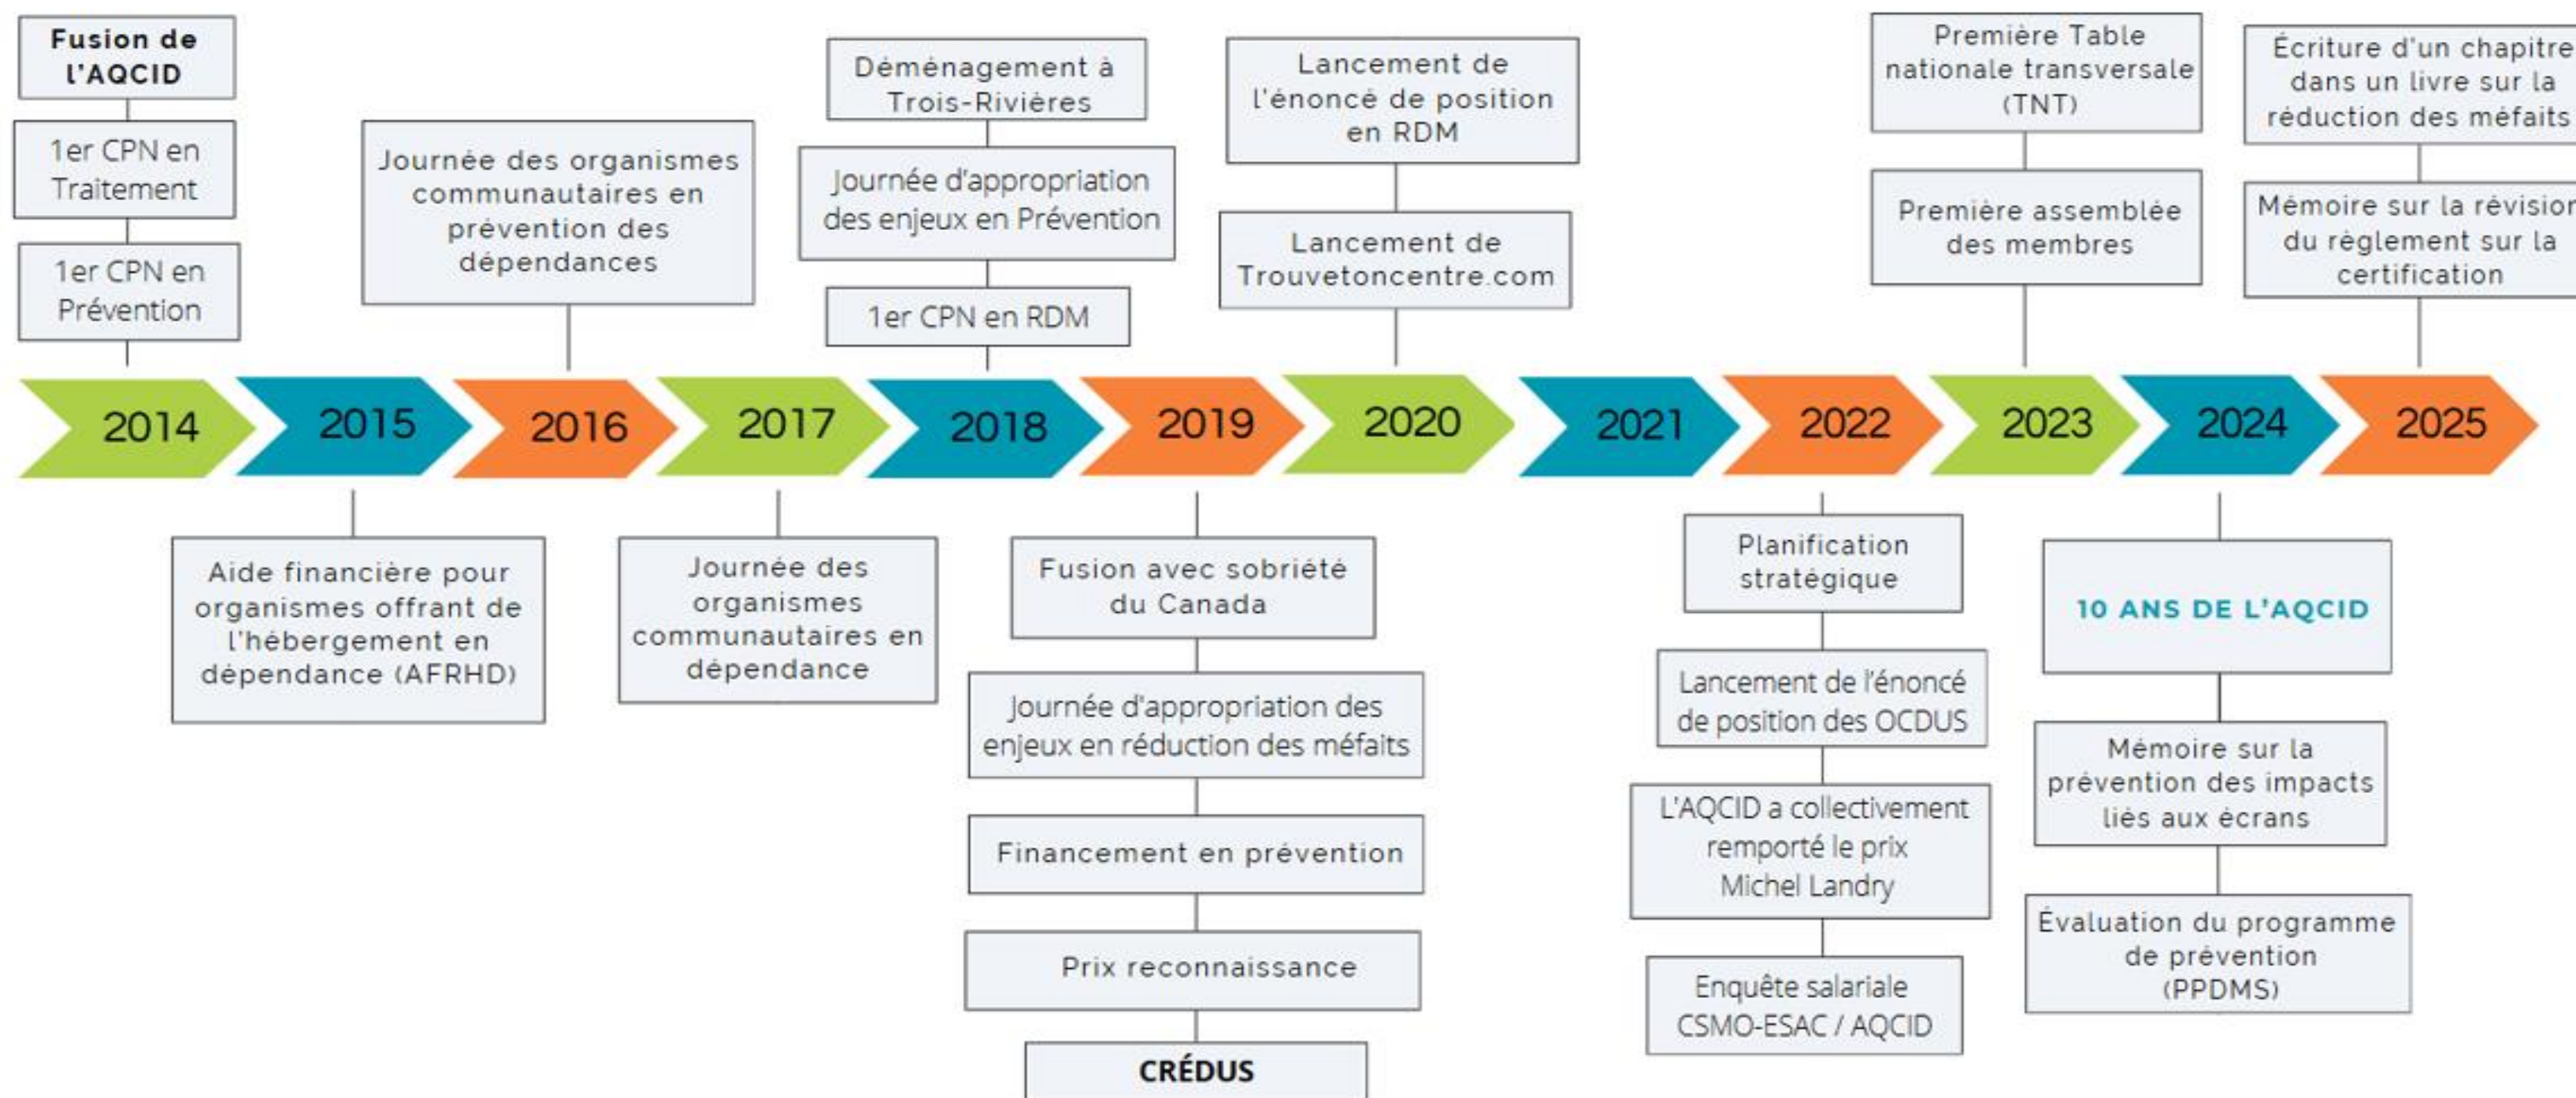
Fusion de l'AQCID

1er CPN en Traitement

1er CPN en Prévention

Journée des organismes communautaires en prévention des dépendances

Déménagement à Trois-Rivières

Journée d'appropriation des enjeux en Prévention

1er CPN en RDM

Lancement de l'énoncé de position en RDM

Lancement de Trouvetoncentre.com

Première Table nationale transversale (TNT)

Première assemblée des membres

Écriture d'un chapitre dans un livre sur la réduction des méfaits

Mémoire sur la révision du règlement sur la certification

2014 2015 2016 2017 2018 2019 2020 2021 2022 2023 2024 2025

Aide financière pour organismes offrant de l'hébergement en dépendance (AFRHD)

Journée des organismes communautaires en dépendance

Fusion avec sobriété du Canada

Journée d'appropriation des enjeux en réduction des méfaits

Financement en prévention

Prix reconnaissance

CRÉDUS

Planification stratégique

Lancement de l'énoncé de position des OCDUS

L'AQCID a collectivement remporté le prix Michel Landry

Enquête salariale CSMO-ESAC / AQCID

10 ANS DE L'AQCID

Mémoire sur la prévention des impacts liés aux écrans

Évaluation du programme de prévention (PPDMS)